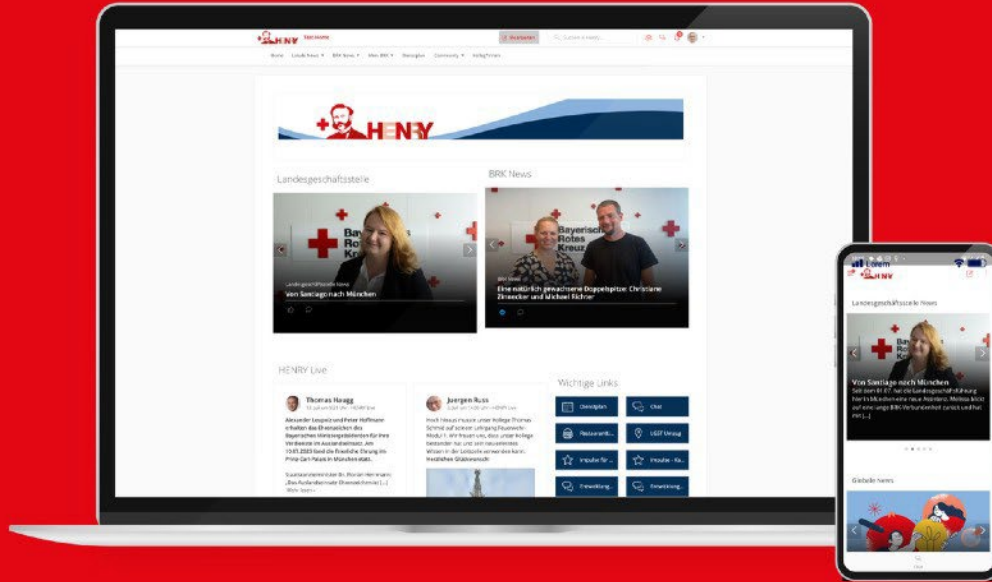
HENRY

Landesgeschäftsstelle

BRK News

Bayerisches Rotes Kreuz

Landesgeschäftsstelle News

Von Santiago nach München

Bayerisches Rotes Kreuz

BRK News

Eine natürlich gewachsene Doppelspitze: Christiane Zinecker und Michael Richter

HENRY Live

Thomas Haagg

Juergen Russ

Wichtige Links

Dienstplan

Chat

Restaurant...

LGST Umzug

Impulse für ...

Impulse - Ka...

Entwicklung...

Entwicklung...

HENRY

Landesgeschäftsstelle News

Von Santiago nach München

Globale News